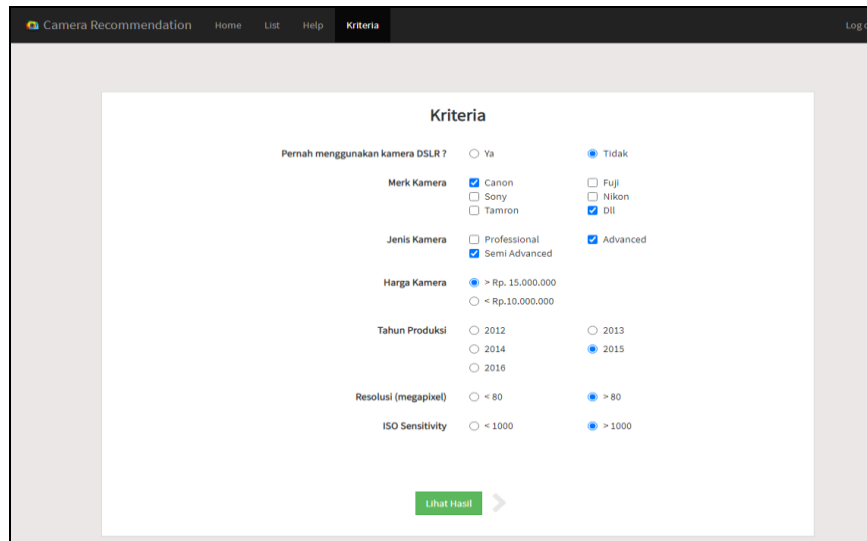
Camera Recommendation Home List Help Kriteria Log

Kriteria

Pernah menggunakan kamera DSLR ? Ya Tidak

Merk Kamera Canon Fuji Sony Nikon Tamron Dll

Jenis Kamera Professional Advanced Semi Advanced

Harga Kamera > Rp. 15.000.000 < Rp.10.000.000

Tahun Produksi 2012 2013 2014 2015 2016

Resolusi (megapixel) < 80 > 80

ISO Sensitivity < 1000 > 1000

Lihat Hasil